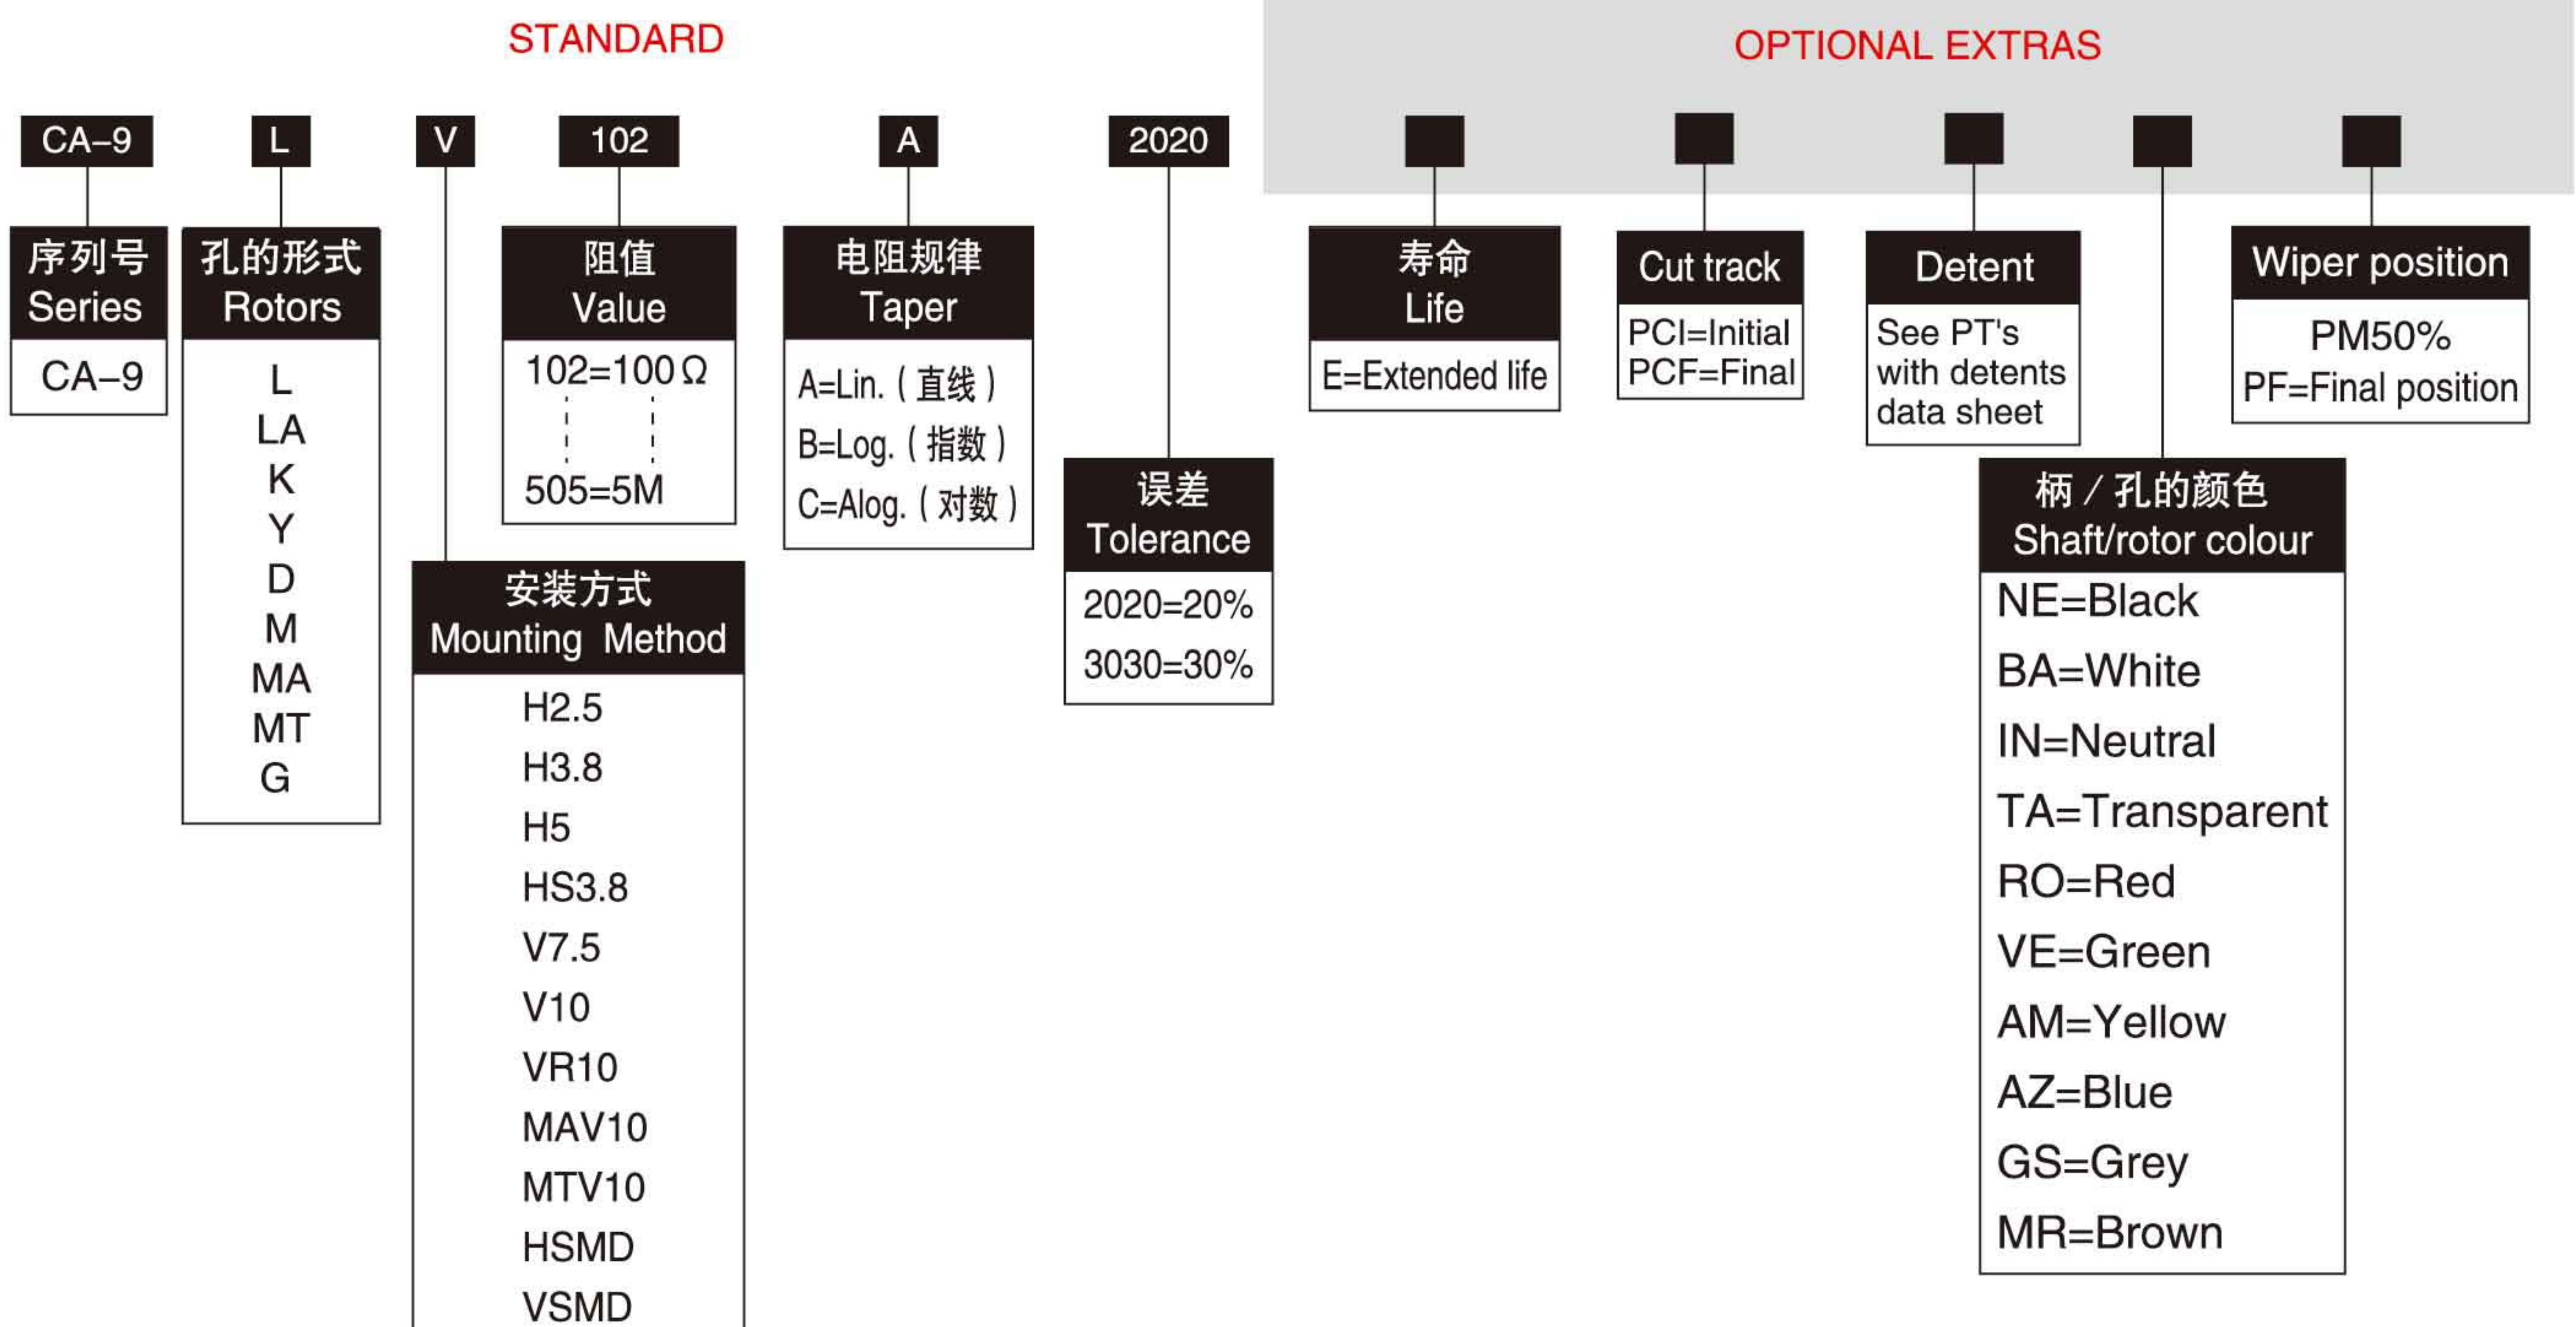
STANDARD

OPTIONAL EXTRAS

CA–9 L V 102 A 2020

序列号
Series
CA–9

孔的形式
Rotors
L
LA
K
Y
D
M
MA
MT
G

阻值
Value
102=100Ω
505=5M

电阻规律
Taper
A=Lin.（直线）
B=Log.（指数）
C=Alog.（对数）

安装方式
Mounting Method
H2.5
H3.8
H5
HS3.8
V7.5
V10
VR10
MAV10
MTV10
HSMD
VSMD

误差
Tolerance
2020=20%
3030=30%

寿命
Life
E=Extended life

Cut track
PCI=Initial
PCF=Final

Detent
See PT's with detents data sheet

Wiper position
PM50%
PF=Final position

柄 / 孔的颜色
Shaft/rotor colour
NE=Black
BA=White
IN=Neutral
TA=Transparent
RO=Red
VE=Green
AM=Yellow
AZ=Blue
GS=Grey
MR=Brown